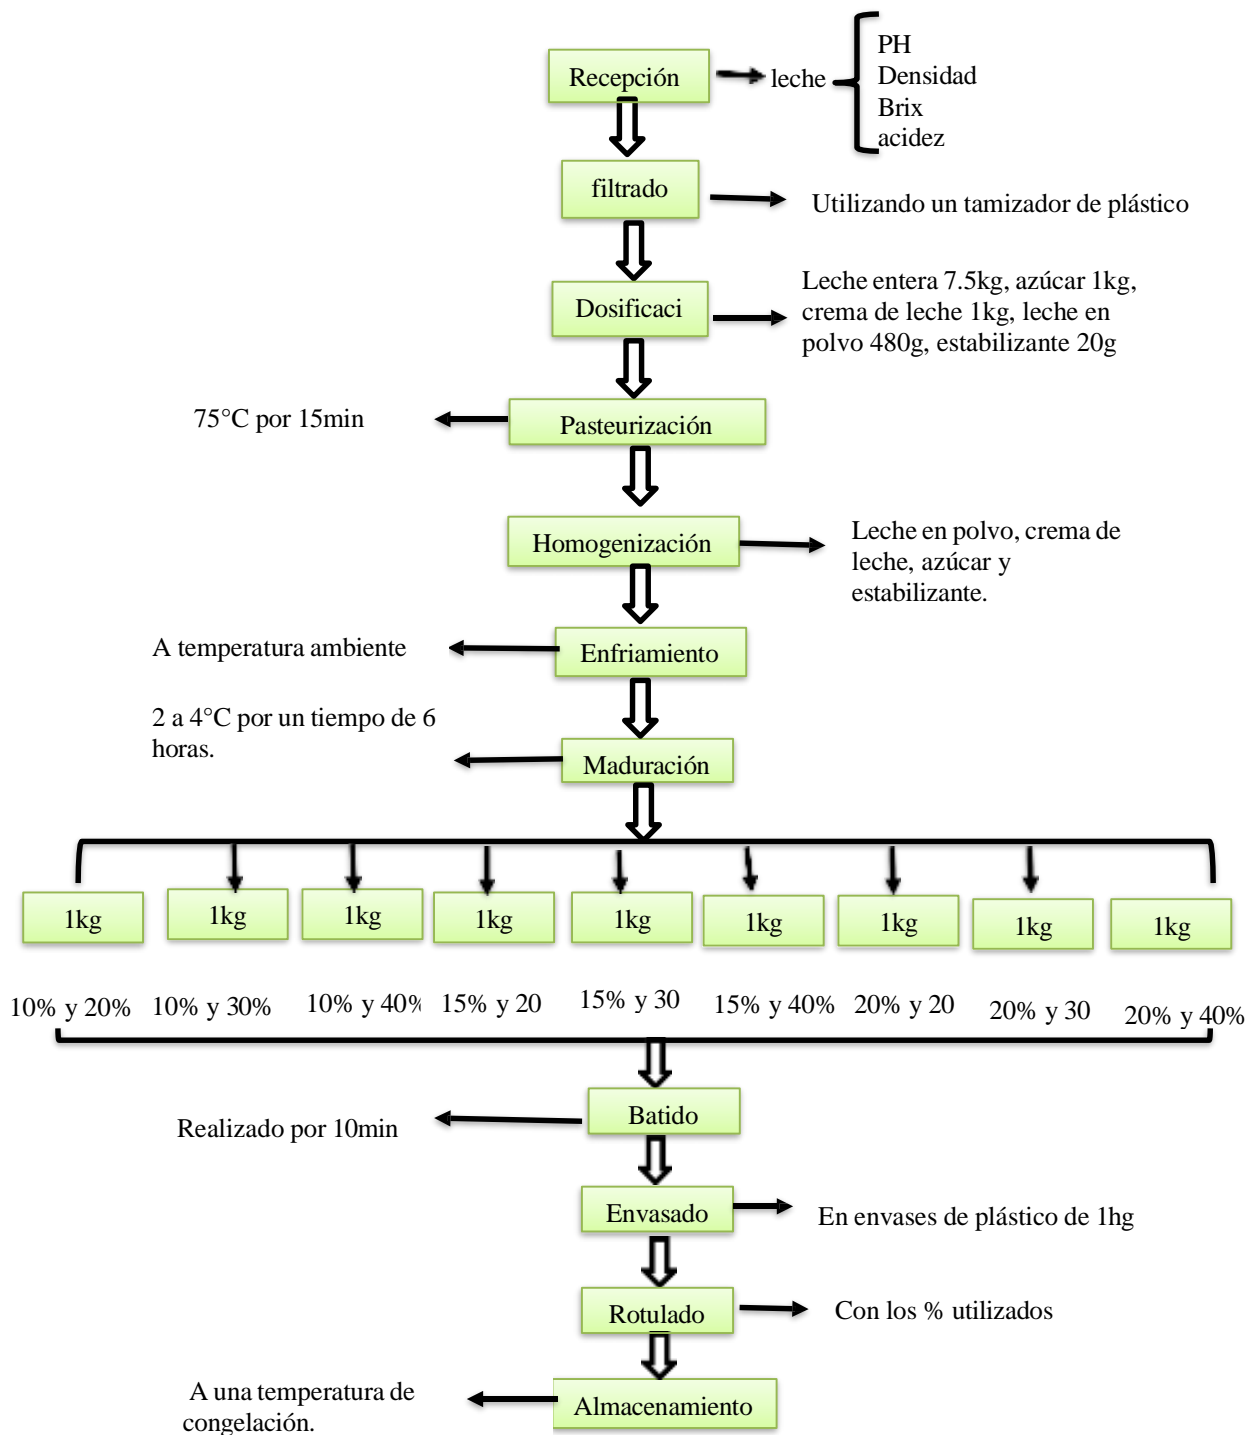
Recepción

leche

PH
Densidad
Brix
acidez

filtrado

Utilizando un tamizador de plástico

Dosificaci

Leche entera 7.5kg, azúcar 1kg, crema de leche 1kg, leche en polvo 480g, estabilizante 20g

75°C por 15min

Pasteurización

Homogenización

Leche en polvo, crema de leche, azúcar y estabilizante.

A temperatura ambiente

Enfriamiento

2 a 4°C por un tiempo de 6 horas.

Maduración

| 1kg | 1kg | 1kg | 1kg | 1kg | 1kg | 1kg | 1kg | 1kg |
|---|---|---|---|---|---|---|---|---|
| 10% y 20% | 10% y 30% | 10% y 40% | 15% y 20 | 15% y 30 | 15% y 40% | 20% y 20 | 20% y 30 | 20% y 40% |

Realizado por 10min

Batido

Envasado

En envases de plástico de 1hg

Rotulado

Con los % utilizados

A una temperatura de congelación.

Almacenamiento